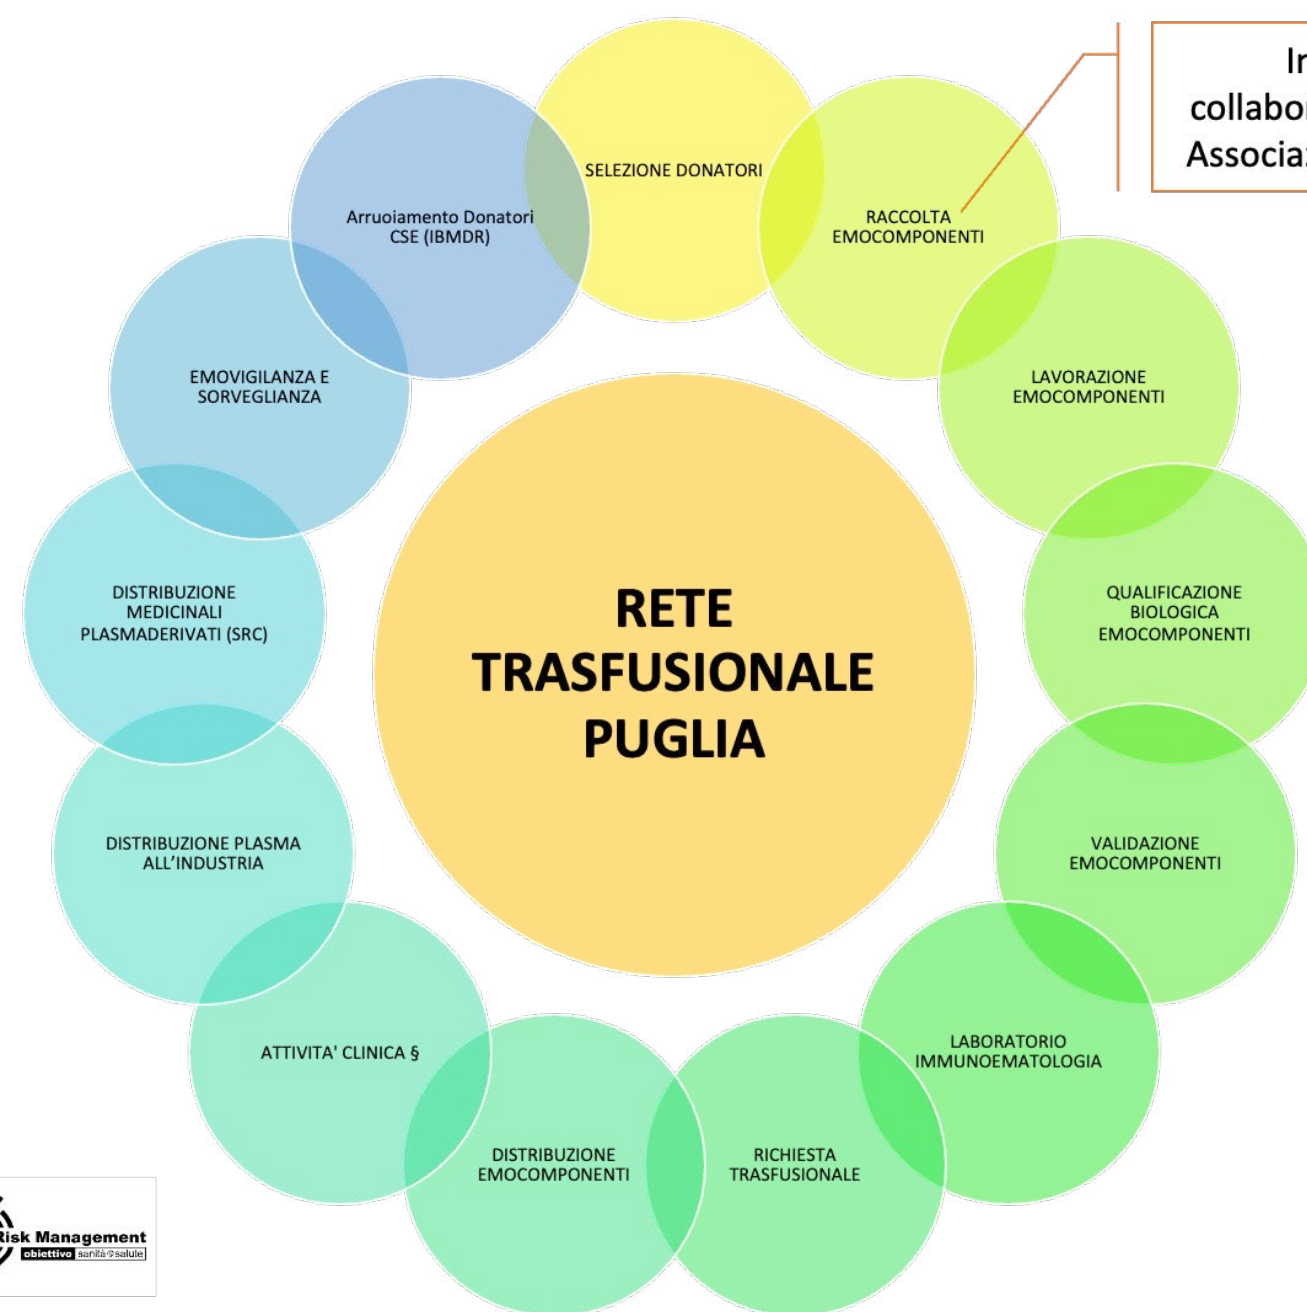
In
collabo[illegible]
Associa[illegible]

SELEZIONE DONATORI

RACCOLTA EMOCOMPONENTI

LAVORAZIONE EMOCOMPONENTI

QUALIFICAZIONE BIOLOGICA EMOCOMPONENTI

VALIDAZIONE EMOCOMPONENTI

LABORATORIO IMMUNOEMATOLOGIA

RICHIESTA TRASFUSIONALE

DISTRIBUZIONE EMOCOMPONENTI

ATTIVITA' CLINICA §

DISTRIBUZIONE PLASMA ALL'INDUSTRIA

DISTRIBUZIONE MEDICINALI PLASMADERIVATI (SRC)

EMOVIGILANZA E SORVEGLIANZA

Arruoiamento Donatori CSE (IBMDR)

RETE TRASFUSIONALE PUGLIA

Risk Management
obiettivo sanità e salute